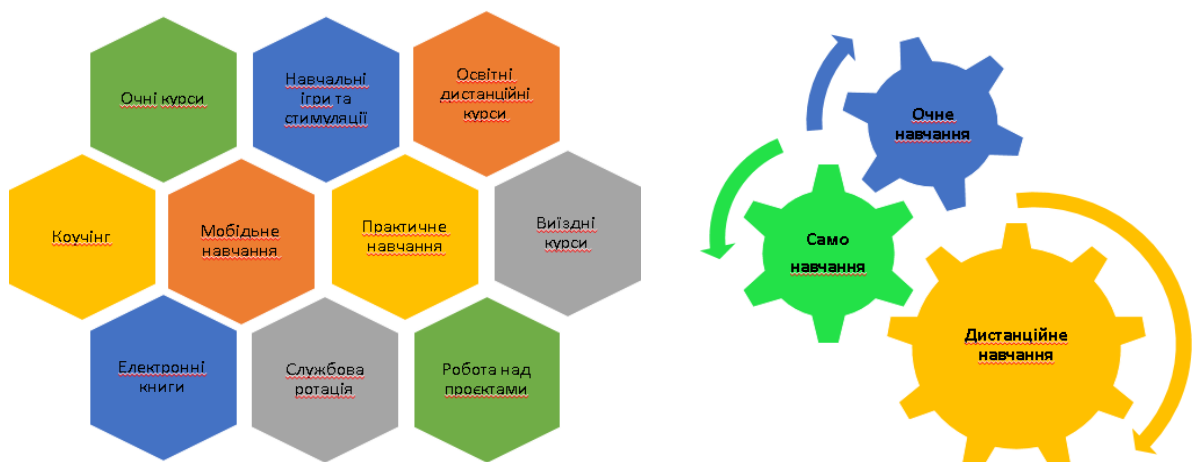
Очні курси

Навчальні ігри та стимуляції

Освітні дистанційні курси

Коучінг

Мобільне навчання

Практичне навчання

Виїздні курси

Електронні книги

Службова ротація

Робота над проєктами

Очне навчання

Само навчання

Дистанційне навчання